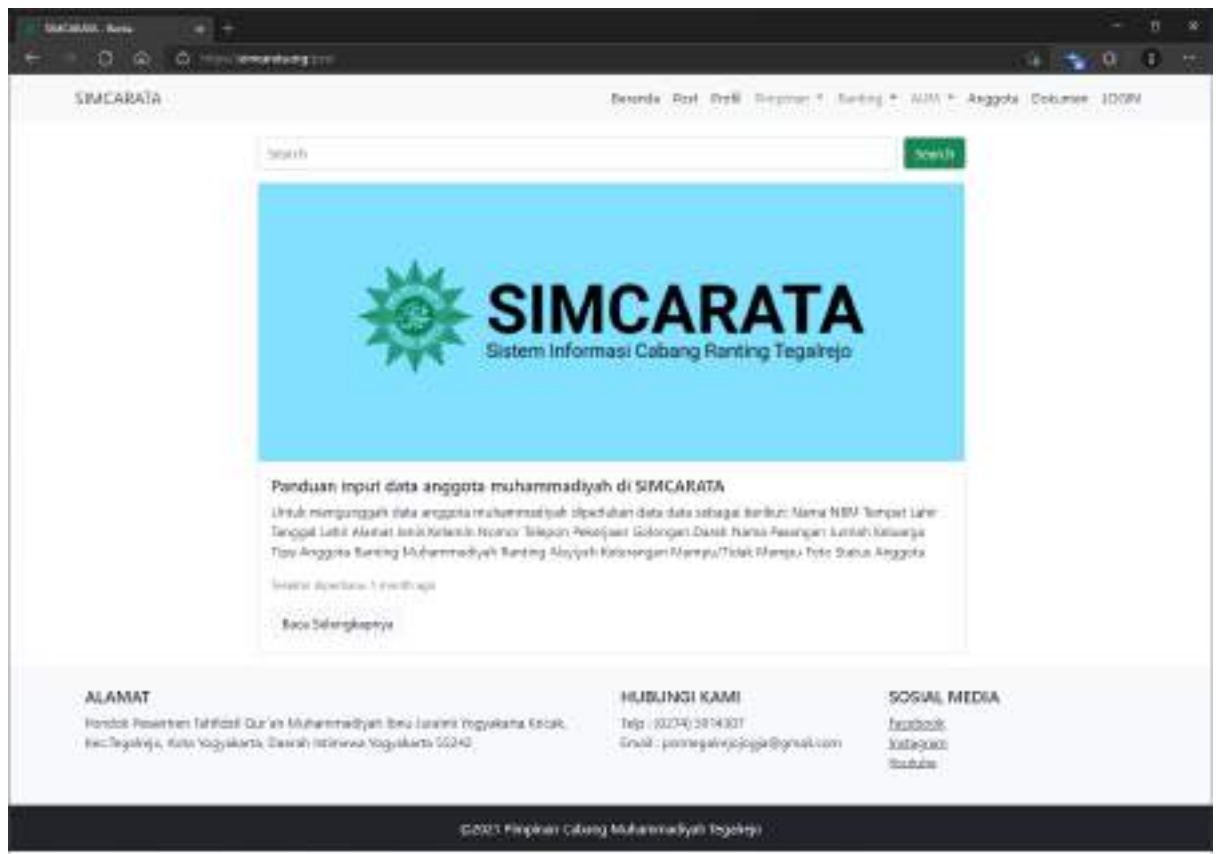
SIMCARATA - Beranda

SIMCARATA

Beranda Post Profil Pimpinan ▾ Ranting ▾ AUM ▾ Anggota Dokumen LOGIN

Search

Search

SIMCARATA
Sistem Informasi Cabang Ranting Tegalrejo

Panduan input data anggota muhammadiyah di SIMCARATA

Untuk mengunggah data anggota muhammadiyah diperlukan data-data sebagai berikut: Nama NBM Tempat Lahir Tanggal Lahir Alamat Jenis Kelamin Nomor Telepon Pekerjaan Golongan Darah Nama Pasangan Jumlah Keluarga Tipe Anggota Ranting Muhammadiyah Ranting Aisyiyah Keterangan Mampu/Tidak Mampu Foto Status Anggota

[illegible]

Baca Selengkapnya

ALAMAT

Pondok Pesantren Tahfidzil Qur'an Muhammadiyah Ibnu Juraimi Yogyakarta Kricak, Kec.Tegalrejo, Kota Yogyakarta, Daerah Istimewa Yogyakarta 55242

HUBUNGI KAMI

Telp : (0274) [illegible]
Email : pcmtegalrejojogja@gmail.com

SOSIAL MEDIA

Facebook
Instagram
Youtube

©2021 Pimpinan Cabang Muhammadiyah Tegalrejo